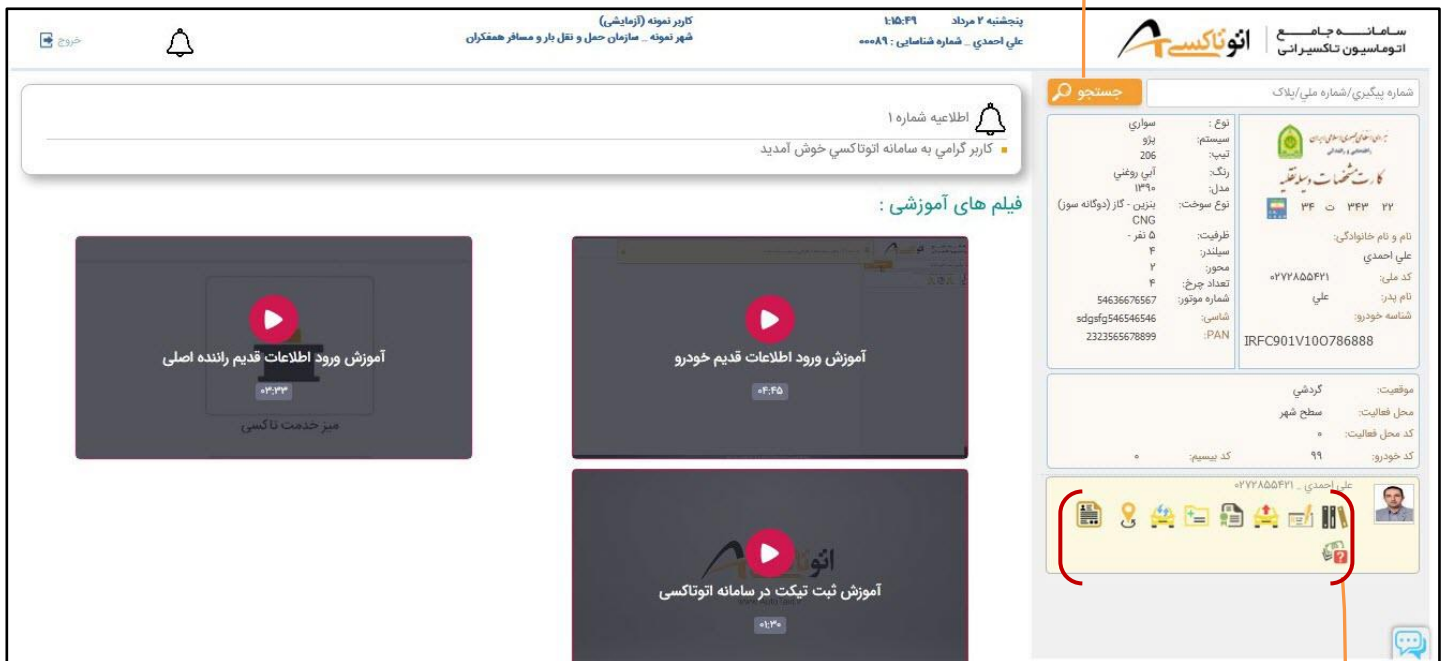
سامانه جامع اتوماسیون تاکسیرانی

انو تاکسی

پنجشنبه ۲ مرداد ۱:۱۵:۴۹
علي احمدي _ شماره شناسايي : ۰۰۰۸۹

کاربر نمونه (آزمایشی)
شهر نمونه _ سازمان حمل و نقل بار و مسافر همفکران

خروج

شماره پیگیری/شماره ملي/پلاک
جستجو

کارت مشخصات وسیله نقلیه
۲۲ ۳۴۳ ت ۳۴
نام و نام خانوادگی:
علي احمدي
کد ملي: ۰۲۷۲۸۵۵۴۲۱
نام پدر: علي
شناسه خودرو:
IRFC901V10O786888

| | |
|---|---|
| نوع : | سواري |
| سیستم: | پژو |
| تیپ: | 206 |
| رنگ: | آبي روغني |
| مدل: | ۱۳۹۰ |
| نوع سوخت: | بنزين - گاز (دوگانه سوز) CNG |
| ظرفیت: | ۵ نفر - |
| سیلندر: | ۴ |
| محور: | ۲ |
| تعداد چرخ: | ۴ |
| شماره موتور: | 54636676567 |
| شاسی: | sdgsfg546546546 |
| PAN: | 2323565678899 |

موقعیت: گردشي
محل فعالیت: سطح شهر
کد محل فعالیت: ۰
کد خودرو: ۹۹
کد بیسیم: ۰

علي احمدي _ ۰۲۷۲۸۵۵۴۲۱

اطلاعیه شماره ۱
کاربر گرامي به سامانه اتوتاکسي خوش آمدید

فیلم های آموزشی :

آموزش ورود اطلاعات قدیم خودرو
۰۴:۴۵

آموزش ورود اطلاعات قدیم راننده اصلی
۰۳:۳۳
میز خدمت تاکسی

آموزش ثبت تیکت در سامانه اتوتاکسی
۰۱:۳۰